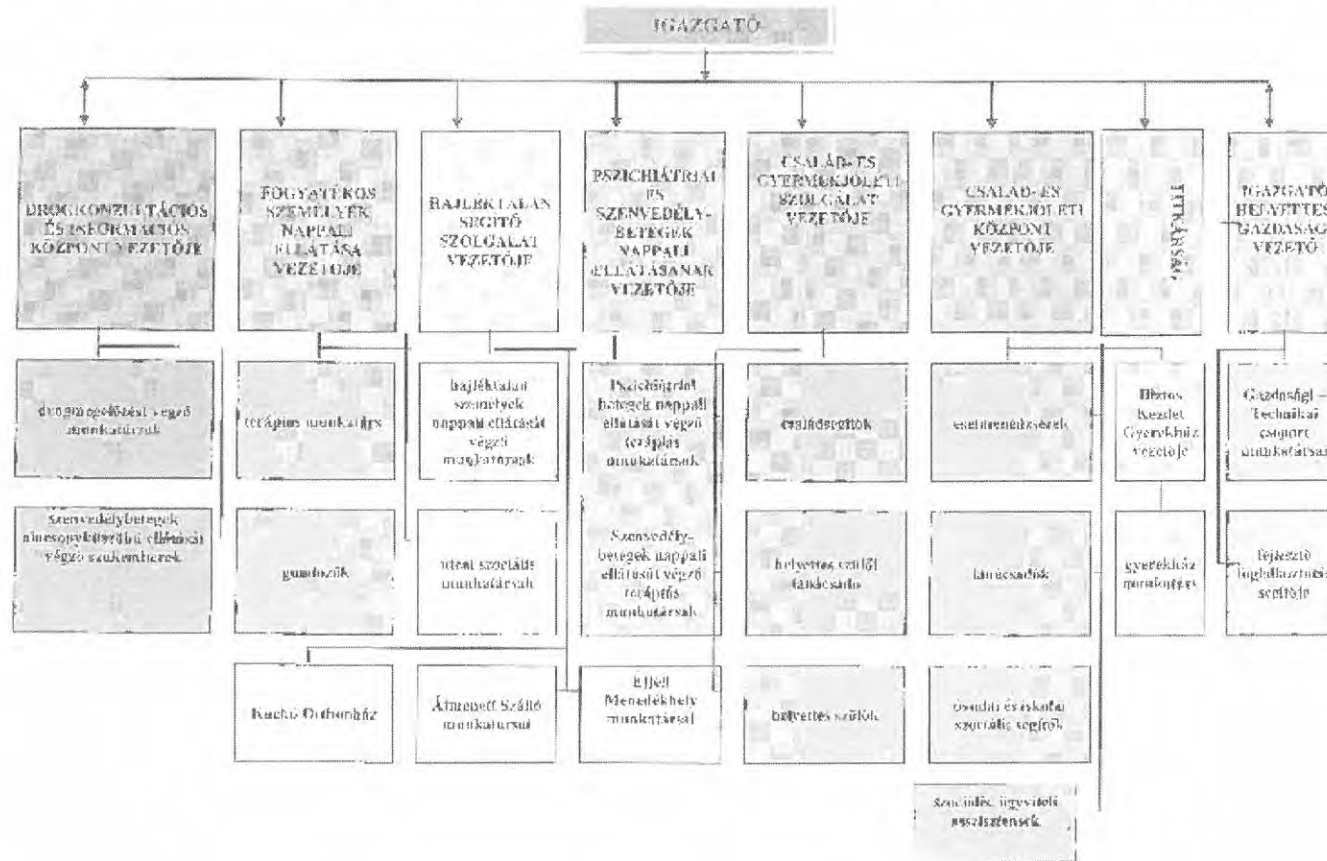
IGAZGATÓ

DROGKONZULTÁCIÓS ÉS INFORMÁCIÓS KÖZPONT VEZETŐJE

FOGYATÉKOS SZEMÉLYEK NAPPALI ELLÁTÁSA VEZETŐJE

HAJLÉKTALAN SEGÍTŐ SZOLGÁLAT VEZETŐJE

PSZICHIÁTRIAI ÉS SZENVEDÉLYBETEGEK NAPPALI ELLÁTÁSÁNAK VEZETŐJE

CSALÁD- ÉS GYERMEKJÓLÉTI SZOLGÁLAT VEZETŐJE

CSALÁD- ÉS GYERMEKJÓLÉTI KÖZPONT VEZETŐJE

TITKÁRSÁG

IGAZGATÓ HELYETTES GAZDASÁGI VEZETŐ

drogmegelőzést végző munkatársak

terápiás munkatárs

hajléktalan személyek nappali ellátását végző munkatársak

Pszichiátriai betegek nappali ellátását végző terápiás munkatársak

családsegítők

esetmenedzserek

Biztos Kezdet Gyerekház vezetője

Gazdasági – Technikai csoport munkatársai

Szenvedélybetegek alacsonyküszöbű ellátását végző szakemberek

gondozók

utcai szociális munkatársak

Szenvedélybetegek nappali ellátását végző terápiás munkatársak

helyettes szülői tanácsadó

tanácsadók

gyerekház munkatárs

fejlesztő foglalkoztatás segítője

Kuckó Otthonház

Átmeneti Szálló munkatársai

Éjjeli Menedékhely munkatársai

helyettes szülők

óvodai és iskolai szociális segítők

szociális ügyviteli asszisztensek